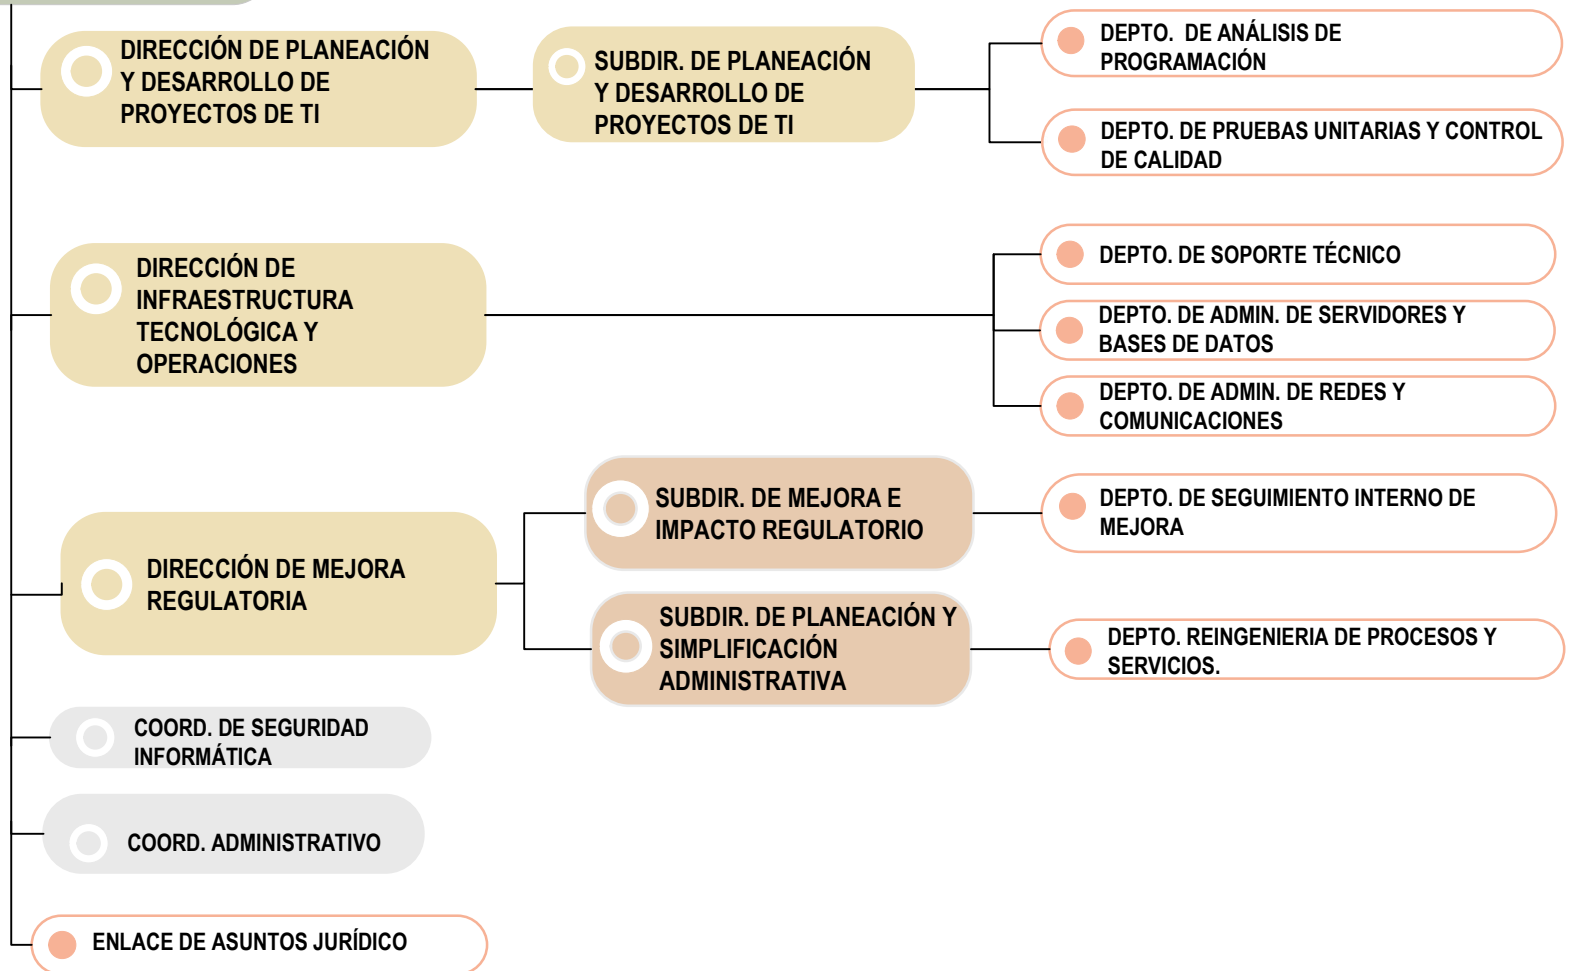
DIRECCIÓN DE PLANEACIÓN Y DESARROLLO DE PROYECTOS DE TI

SUBDIR. DE PLANEACIÓN Y DESARROLLO DE PROYECTOS DE TI

DEPTO. DE ANÁLISIS DE PROGRAMACIÓN

DEPTO. DE PRUEBAS UNITARIAS Y CONTROL DE CALIDAD

DIRECCIÓN DE INFRAESTRUCTURA TECNOLÓGICA Y OPERACIONES

DEPTO. DE SOPORTE TÉCNICO

DEPTO. DE ADMIN. DE SERVIDORES Y BASES DE DATOS

DEPTO. DE ADMIN. DE REDES Y COMUNICACIONES

DIRECCIÓN DE MEJORA REGULATORIA

SUBDIR. DE MEJORA E IMPACTO REGULATORIO

DEPTO. DE SEGUIMIENTO INTERNO DE MEJORA

SUBDIR. DE PLANEACIÓN Y SIMPLIFICACIÓN ADMINISTRATIVA

DEPTO. REINGENIERIA DE PROCESOS Y SERVICIOS.

COORD. DE SEGURIDAD INFORMÁTICA

COORD. ADMINISTRATIVO

ENLACE DE ASUNTOS JURÍDICO